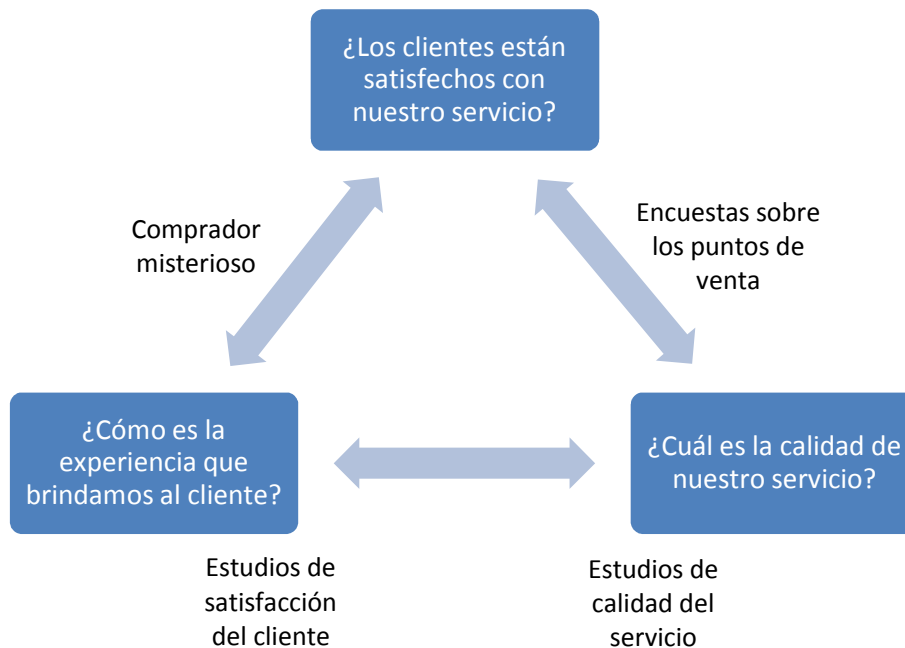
¿Los clientes están satisfechos con nuestro servicio?

Comprador misterioso

Encuestas sobre los puntos de venta

¿Cómo es la experiencia que brindamos al cliente?

¿Cuál es la calidad de nuestro servicio?

Estudios de satisfacción del cliente

Estudios de calidad del servicio